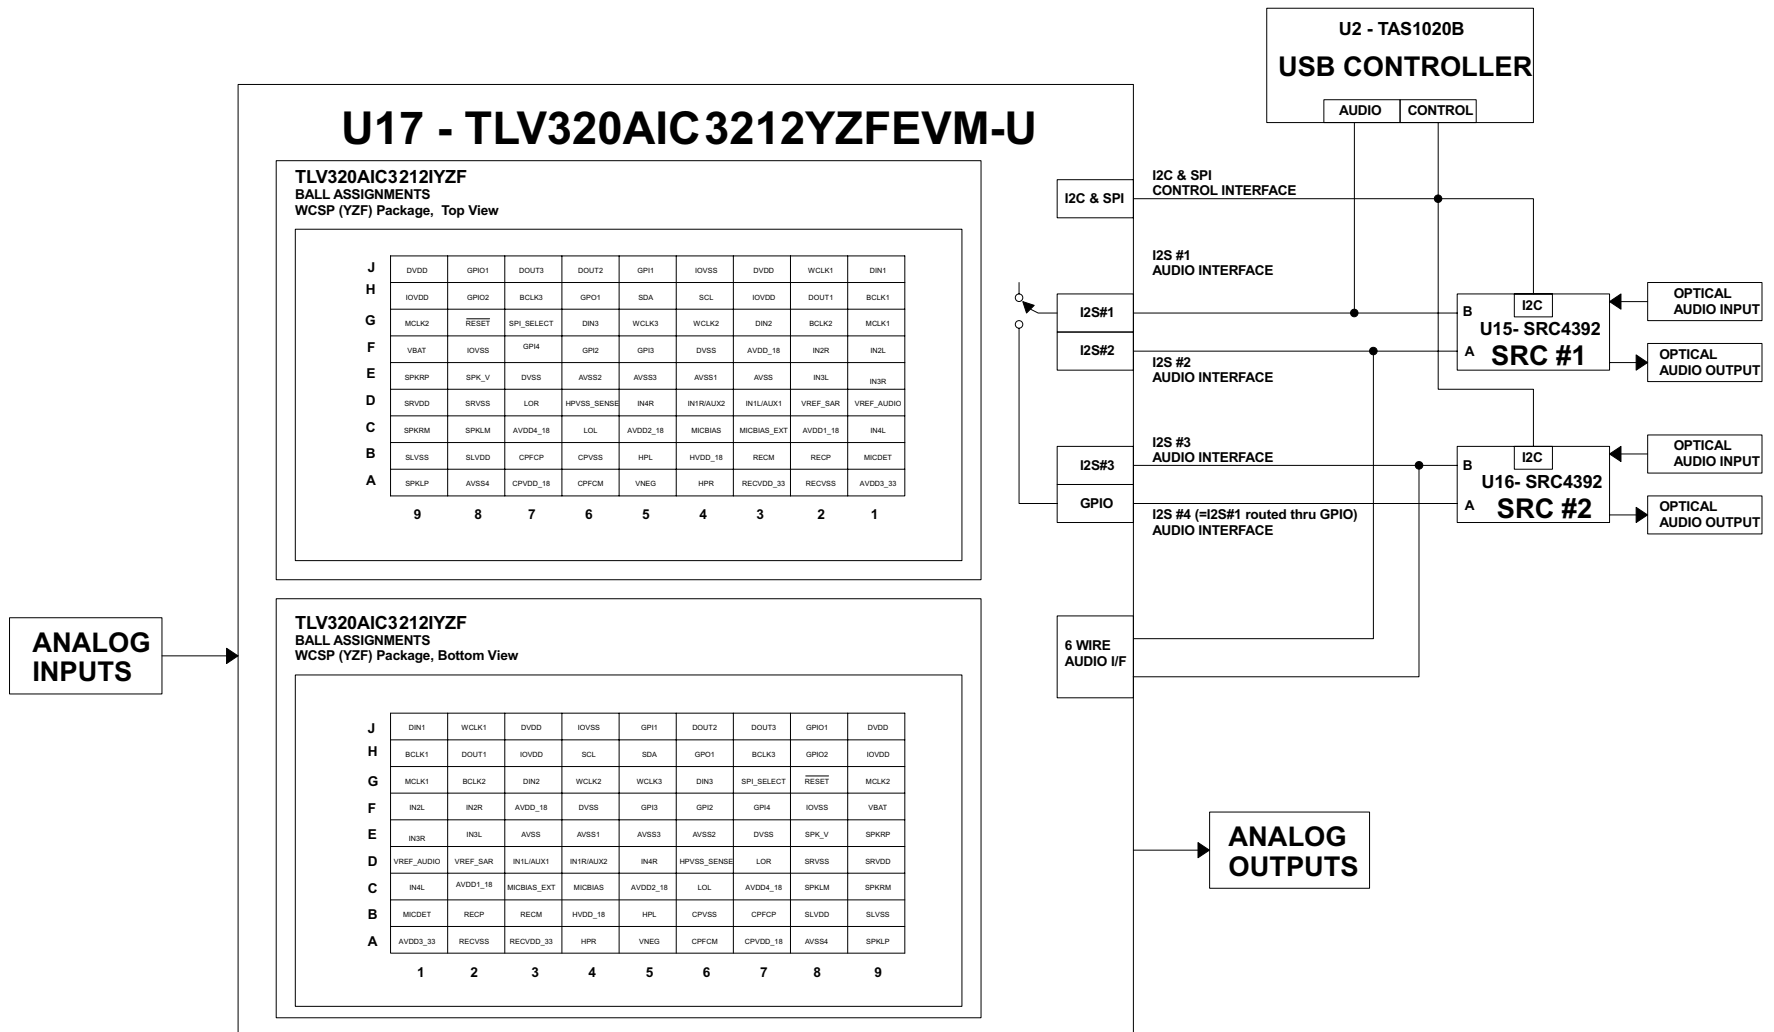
U2 - TAS1020B
USB CONTROLLER
AUDIO | CONTROL

U17 - TLV320AIC3212YZFEVM-U

TLV320AIC3212IYZF
BALL ASSIGNMENTS
WCSP (YZF) Package, Top View

| | | | | | | | | | |
|---|---|---|---|---|---|---|---|---|---|
| J | DVDD | GPIO1 | DOUT3 | DOUT2 | GPI1 | IOVSS | DVDD | WCLK1 | DIN1 |
| H | IOVDD | GPIO2 | BCLK3 | GPO1 | SDA | SCL | IOVDD | DOUT1 | BCLK1 |
| G | MCLK2 | $\overline{RESET}$ | SPI_SELECT | DIN3 | WCLK3 | WCLK2 | DIN2 | BCLK2 | MCLK1 |
| F | VBAT | IOVSS | GPI4 | GPI2 | GPI3 | DVSS | AVDD_18 | IN2R | IN2L |
| E | SPKRP | SPK_V | DVSS | AVSS2 | AVSS3 | AVSS1 | AVSS | IN3L | IN3R |
| D | SRVDD | SRVSS | LOR | HPVSS_SENSE | IN4R | IN1R/AUX2 | IN1L/AUX1 | VREF_SAR | VREF_AUDIO |
| C | SPKRM | SPKLM | AVDD4_18 | LOL | AVDD2_18 | MICBIAS | MICBIAS_EXT | AVDD1_18 | IN4L |
| B | SLVSS | SLVDD | CPFCP | CPVSS | HPL | HVDD_18 | RECM | RECP | MICDET |
| A | SPKLP | AVSS4 | CPVDD_18 | CPFCM | VNEG | HPR | RECVDD_33 | RECVSS | AVDD3_33 |
| | 9 | 8 | 7 | 6 | 5 | 4 | 3 | 2 | 1 |

TLV320AIC3212IYZF
BALL ASSIGNMENTS
WCSP (YZF) Package, Bottom View

| | | | | | | | | | |
|---|---|---|---|---|---|---|---|---|---|
| J | DIN1 | WCLK1 | DVDD | IOVSS | GPI1 | DOUT2 | DOUT3 | GPIO1 | DVDD |
| H | BCLK1 | DOUT1 | IOVDD | SCL | SDA | GPO1 | BCLK3 | GPIO2 | IOVDD |
| G | MCLK1 | BCLK2 | DIN2 | WCLK2 | WCLK3 | DIN3 | SPI_SELECT | $\overline{RESET}$ | MCLK2 |
| F | IN2L | IN2R | AVDD_18 | DVSS | GPI3 | GPI2 | GPI4 | IOVSS | VBAT |
| E | IN3R | IN3L | AVSS | AVSS1 | AVSS3 | AVSS2 | DVSS | SPK_V | SPKRP |
| D | VREF_AUDIO | VREF_SAR | IN1L/AUX1 | IN1R/AUX2 | IN4R | HPVSS_SENSE | LOR | SRVSS | SRVDD |
| C | IN4L | AVDD1_18 | MICBIAS_EXT | MICBIAS | AVDD2_18 | LOL | AVDD4_18 | SPKLM | SPKRM |
| B | MICDET | RECP | RECM | HVDD_18 | HPL | CPVSS | CPFCP | SLVDD | SLVSS |
| A | AVDD3_33 | RECVSS | RECVDD_33 | HPR | VNEG | CPFCM | CPVDD_18 | AVSS4 | SPKLP |
| | 1 | 2 | 3 | 4 | 5 | 6 | 7 | 8 | 9 |

ANALOG INPUTS

I2C & SPI
I2C & SPI CONTROL INTERFACE
I2S #1 AUDIO INTERFACE
I2S#1
I2S#2
I2S #2 AUDIO INTERFACE
I2S #3 AUDIO INTERFACE
I2S#3
GPIO
I2S #4 (=I2S#1 routed thru GPIO) AUDIO INTERFACE
6 WIRE AUDIO I/F

I2C
B
U15- SRC4392
A
SRC #1
OPTICAL AUDIO INPUT
OPTICAL AUDIO OUTPUT

I2C
B
U16- SRC4392
A
SRC #2
OPTICAL AUDIO INPUT
OPTICAL AUDIO OUTPUT

ANALOG OUTPUTS